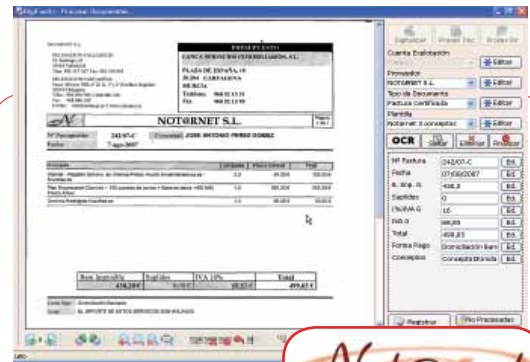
PRESUPUESTO

CAJA DE SERVICIOS INMOBILIARIOS, S.L.

PLAZA DE ESPAÑA, 18
30204 CARTAGENA
MURCIA
Teléfono: 968 32 13 33
Fax: 968 32 13 33

NOT@RNET S.L.

Nº Presupuesto 242/07-C
Fecha 7-ago-2007
Cliente JOSE ANTONIO PEREZ GOMEZ

| Concepto | Unidades | Precio Unitario | Total |
|---|---|---|---|
| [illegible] | 2,0 | 99,000 | 198,000 |
| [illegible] | 1,0 | 150,000 | 150,000 |
| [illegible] | 1,0 | 90,000 | 90,000 |

| Base Imponible | Suplidos | IVA 16% | Total |
|---|---|---|---|
| 438,00 € | 0,00 € | 61,63 € | 499,63 € |

Forma Pago Domiciliación Bancaria

Cuenta Explotación
Editar
Proveedor
NOTORNET S.L.
Editar
Tipo de Documento
Factura Certificada
Editar
Plantilla
Notornet 3 conceptos
Editar
OCR
Borrar
Eliminar
Nº Factura 242/07-C
Fecha 07/08/2007
B. Imp. 0. 438,0
Suplidos 0
(%) IVA G 16
IVA G 88,03
Total 499,63
Forma Pago Domiciliación Banc
Conceptos Concepto Múltiple
Ed.
Registrar
No Procesadas
Not